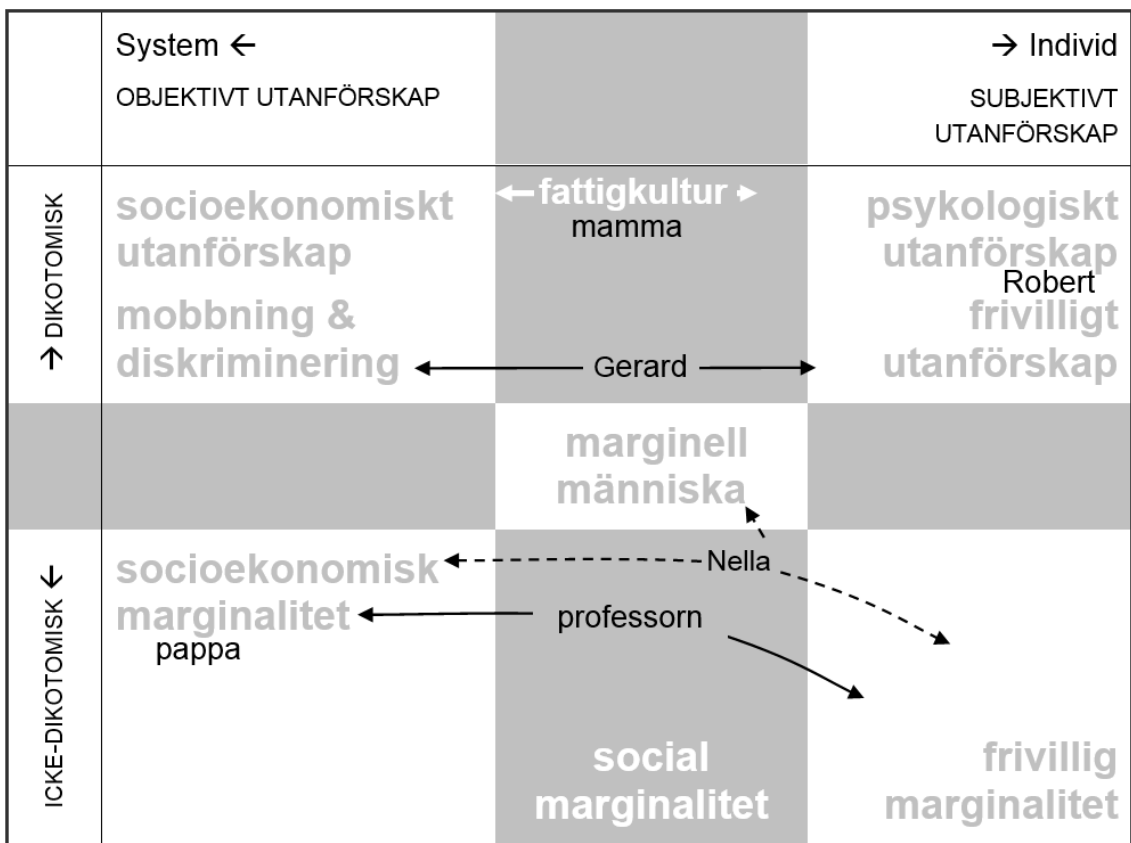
System ←
OBJEKTIVT UTANFÖRSKAP

→ Individ
SUBJEKTIVT UTANFÖRSKAP

→ DIKOTOMISK

socioekonomiskt utanförskap

mobbning & diskriminering

← fattigkultur →
mamma

psykologiskt utanförskap
Robert
frivilligt utanförskap

Gerard

marginell människa

ICKE-DIKOTOMISK ←

socioekonomisk marginalitet
pappa

Nella

professorn

social marginalitet

frivillig marginalitet